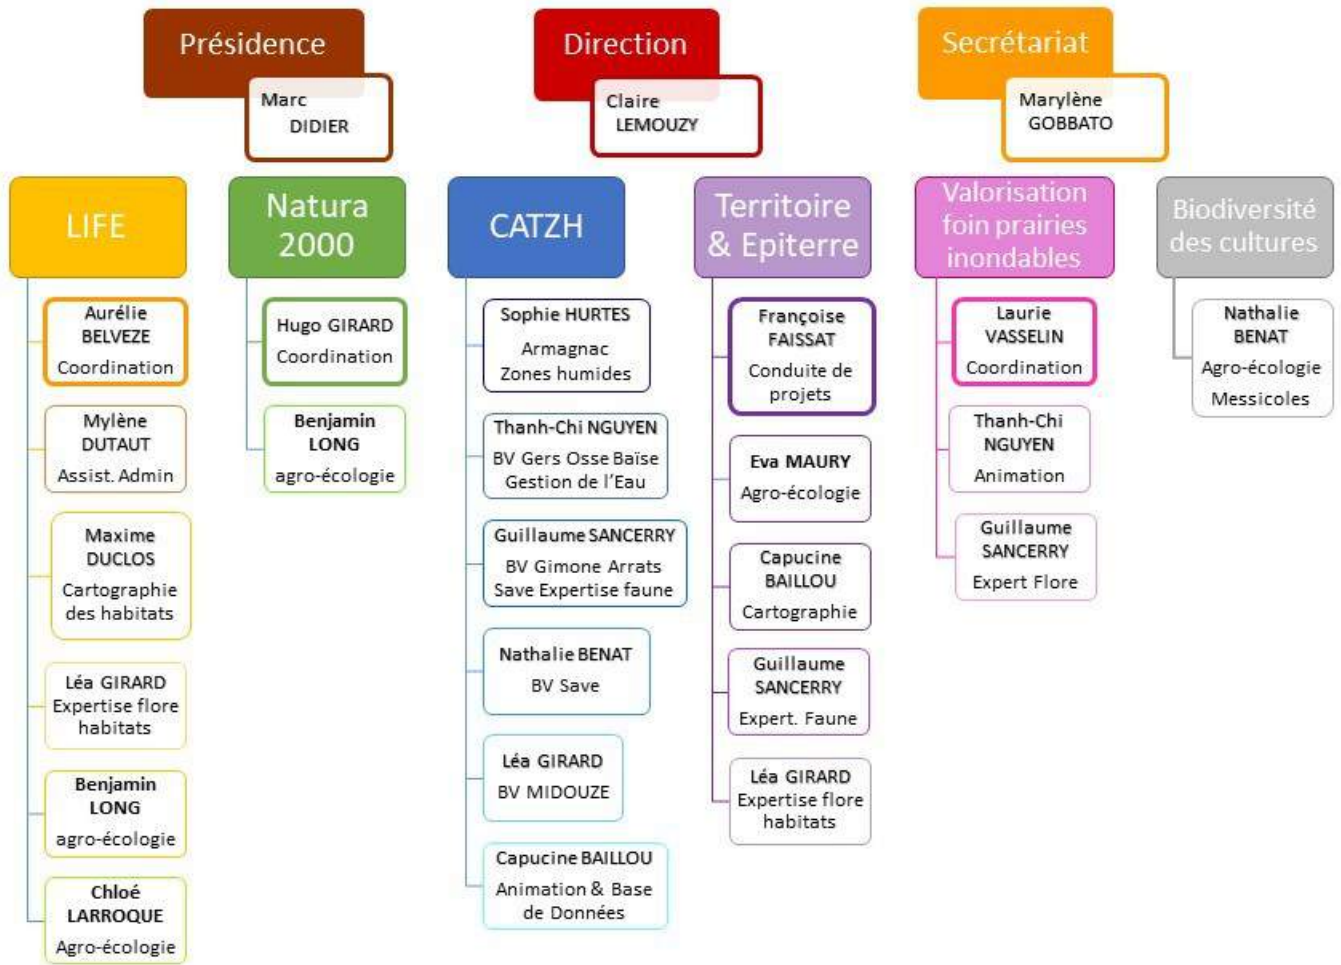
Présidence
Marc DIDIER

Direction
Claire LEMOUZY

Secrétariat
Marylène GOBBATO

LIFE
Aurélie BELVEZE Coordination
Mylène DUTAUT Assist. Admin
Maxime DUCLOS Cartographie des habitats
Léa GIRARD Expertise flore habitats
Benjamin LONG agro-écologie
Chloé LARROQUE Agro-écologie

Natura 2000
Hugo GIRARD Coordination
Benjamin LONG agro-écologie

CATZH
Sophie HURTES Armagnac Zones humides
Thanh-Chi NGUYEN BV Gers Osse Baïse Gestion de l'Eau
Guillaume SANCERRY BV Gimone Arrats Save Expertise faune
Nathalie BENAT BV Save
Léa GIRARD BV MIDOUZE
Capucine BAILLOU Animation & Base de Données

Territoire & Epiterre
Françoise FAISSAT Conduite de projets
Eva MAURY Agro-écologie
Capucine BAILLOU Cartographie
Guillaume SANCERRY Expert. Faune
Léa GIRARD Expertise flore habitats

Valorisation foin prairies inondables
Laurie VASSELIN Coordination
Thanh-Chi NGUYEN Animation
Guillaume SANCERRY Expert Flore

Biodiversité des cultures
Nathalie BENAT Agro-écologie Messicoles